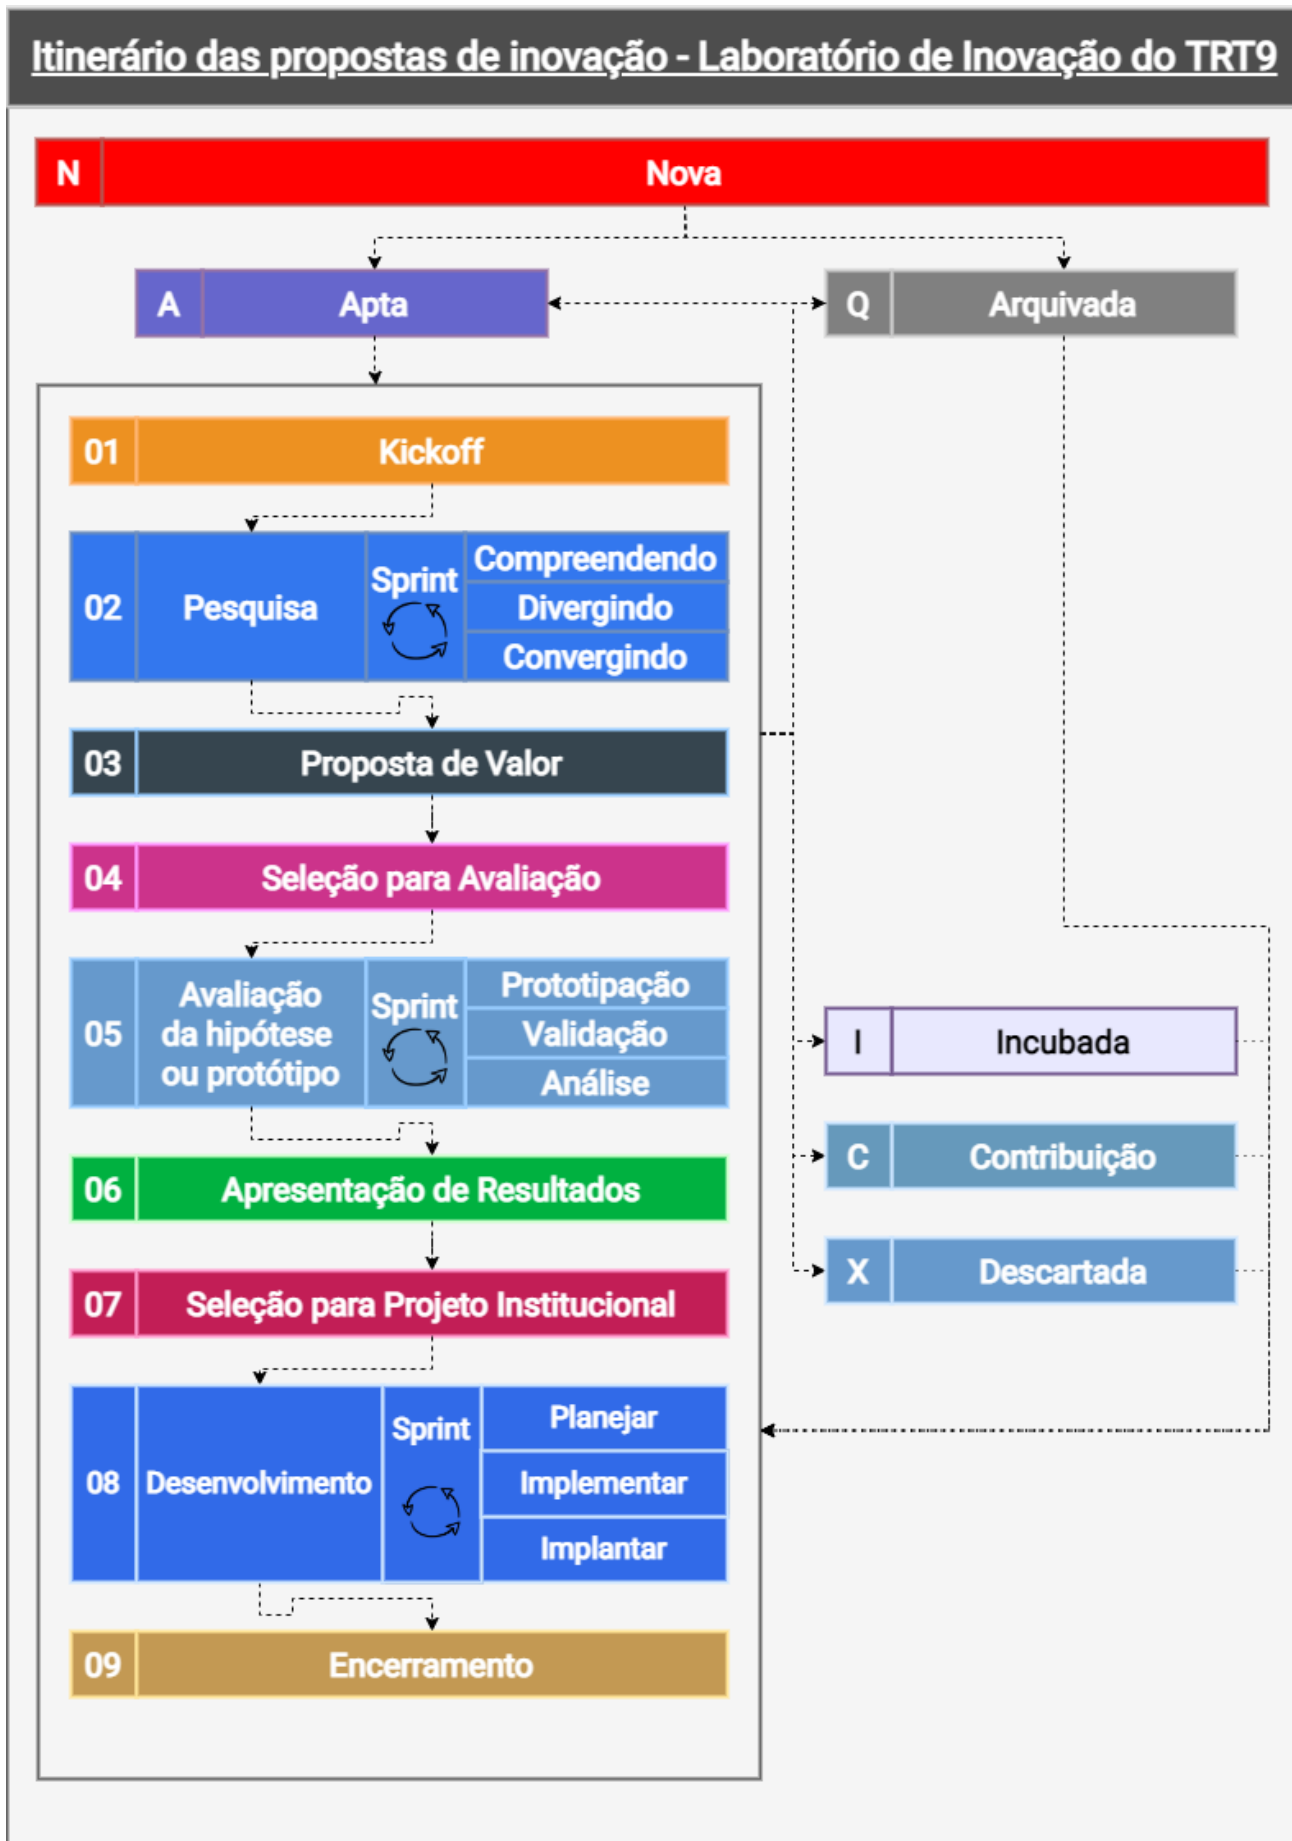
Itinerário das propostas de inovação - Laboratório de Inovação do TRT9

N Nova

A Apta

Q Arquivada

01 Kickoff

02 Pesquisa Sprint Compreendendo Divergindo Convergindo

03 Proposta de Valor

04 Seleção para Avaliação

05 Avaliação da hipótese ou protótipo Sprint Prototipação Validação Análise

06 Apresentação de Resultados

07 Seleção para Projeto Institucional

08 Desenvolvimento Sprint Planejar Implementar Implantar

09 Encerramento

I Incubada

C Contribuição

X Descartada